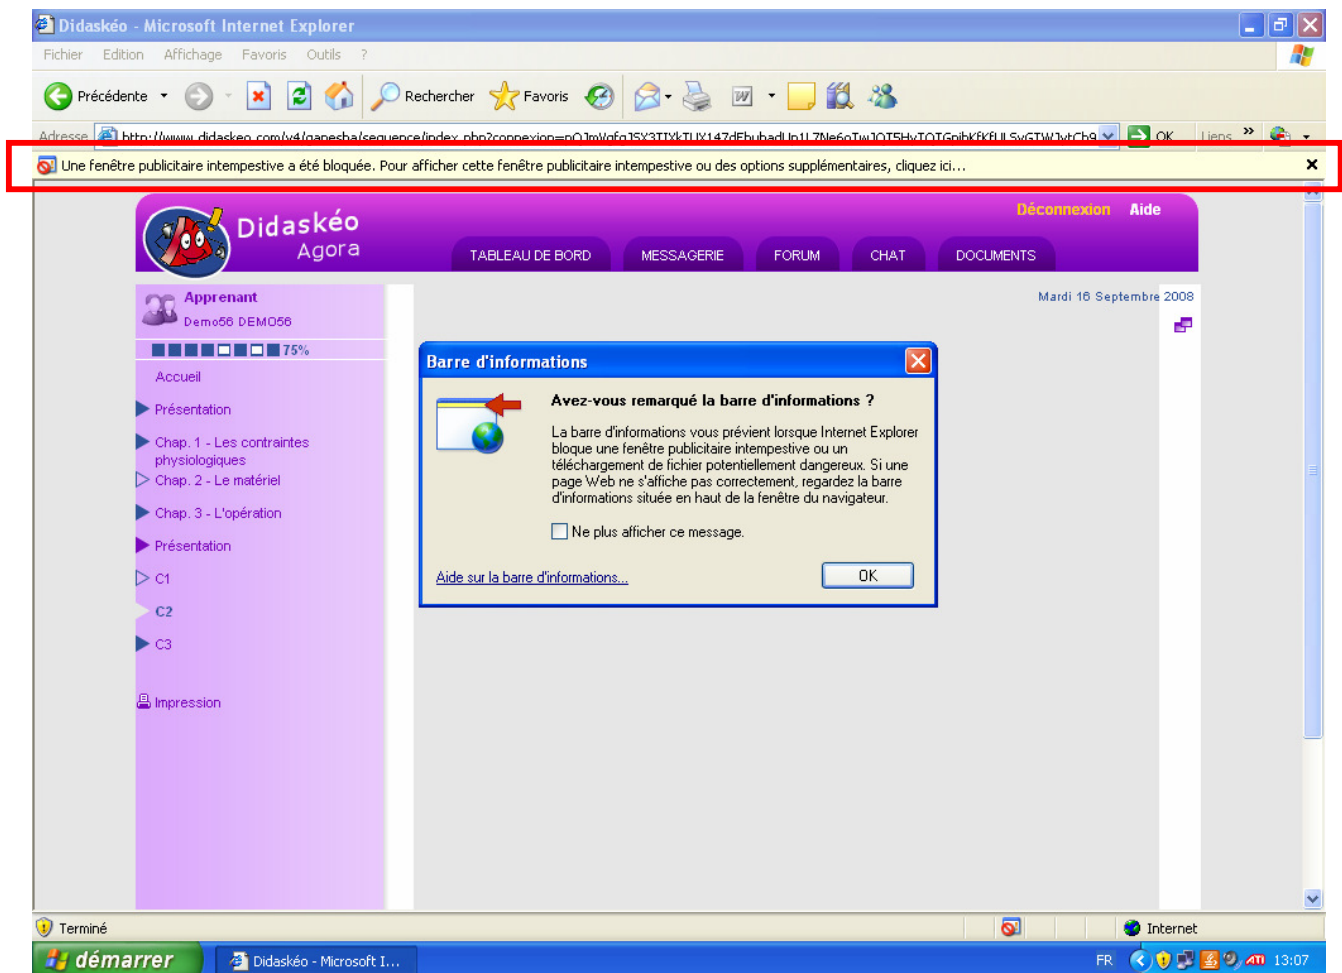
Didaskéo - Microsoft Internet Explorer

Fichier Edition Affichage Favoris Outils ?

Précédente Rechercher Favoris

Adresse http://www.didaskeo.com/v4/ganesha/sequence/index.php?connexion=pOJmVgfqJSX3TIYkTUX147dEbuhadUp1L7Ne6oTwJOT5HyTOTGpibKfKfULSvGTWJvtCh9 OK Liens

Une fenêtre publicitaire intempestive a été bloquée. Pour afficher cette fenêtre publicitaire intempestive ou des options supplémentaires, cliquez ici...

Didaskéo Agora

Déconnexion Aide

TABLEAU DE BORD MESSAGERIE FORUM CHAT DOCUMENTS

Apprenant
Demo56 DEMO56

75%

Accueil
Présentation
Chap. 1 - Les contraintes physiologiques
Chap. 2 - Le matériel
Chap. 3 - L'opération
Présentation
C1
C2
C3
Impression

Mardi 16 Septembre 2008

Barre d'informations

Avez-vous remarqué la barre d'informations ?

La barre d'informations vous prévient lorsque Internet Explorer bloque une fenêtre publicitaire intempestive ou un téléchargement de fichier potentiellement dangereux. Si une page Web ne s'affiche pas correctement, regardez la barre d'informations située en haut de la fenêtre du navigateur.

Ne plus afficher ce message.

Aide sur la barre d'informations...

OK

Terminé

Internet

démarrer

Didaskéo - Microsoft I...

FR

13:07